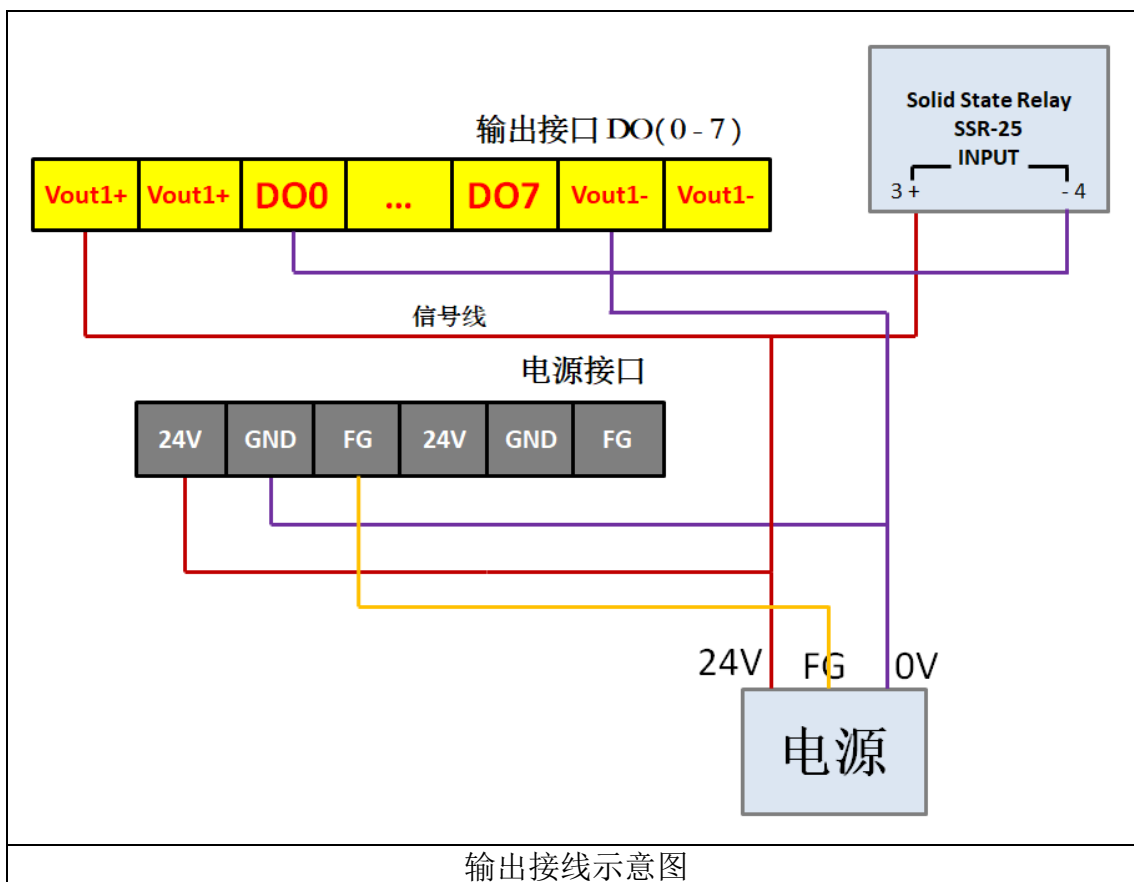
输出接口 DO(0 - 7)

| Vout1+ | Vout1+ | DO0 | ... | DO7 | Vout1- | Vout1- |
|---|---|---|---|---|---|---|

Solid State Relay
SSR-25
INPUT
3 +
- 4

信号线

电源接口

| 24V | GND | FG | 24V | GND | FG |
|---|---|---|---|---|---|

24V
FG
0V

电源

输出接线示意图